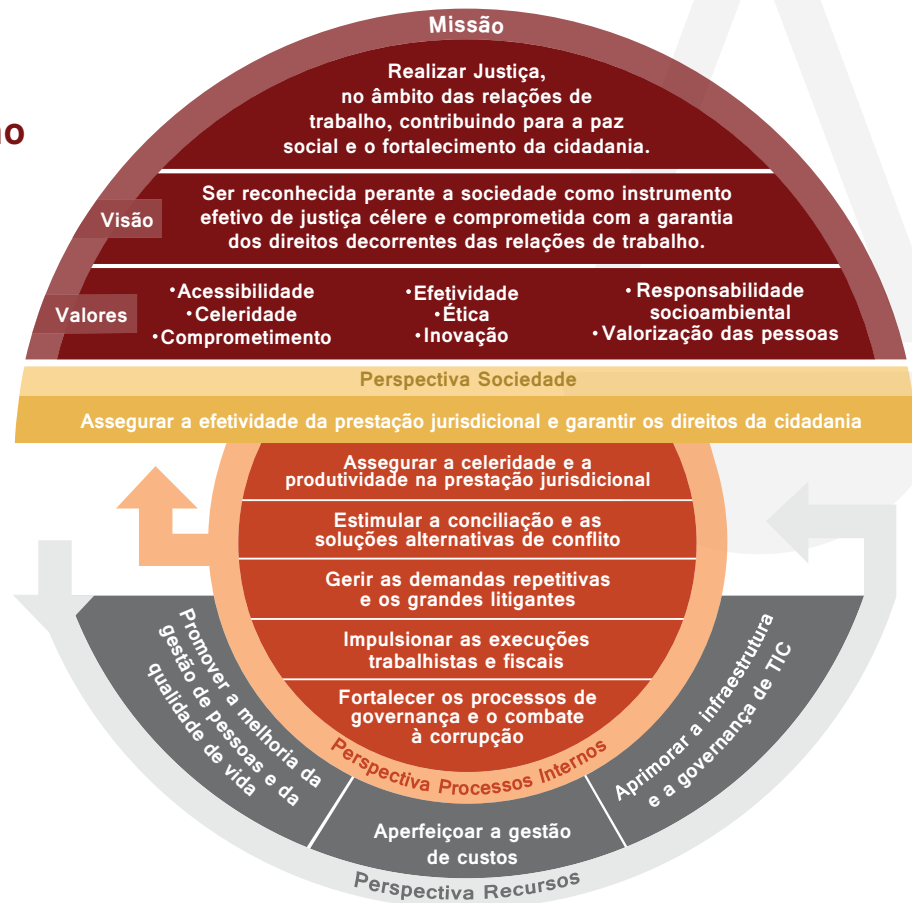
Missão

Realizar Justiça, no âmbito das relações de trabalho, contribuindo para a paz social e o fortalecimento da cidadania.

Visão

Ser reconhecida perante a sociedade como instrumento efetivo de justiça célere e comprometida com a garantia dos direitos decorrentes das relações de trabalho.

Valores

•Acessibilidade
•Celeridade
•Comprometimento

•Efetividade
•Ética
•Inovação

• Responsabilidade socioambiental
• Valorização das pessoas

Perspectiva Sociedade

Assegurar a efetividade da prestação jurisdicional e garantir os direitos da cidadania

Assegurar a celeridade e a produtividade na prestação jurisdicional

Estimular a conciliação e as soluções alternativas de conflito

Gerir as demandas repetitivas e os grandes litigantes

Impulsionar as execuções trabalhistas e fiscais

Fortalecer os processos de governança e o combate à corrupção

Perspectiva Processos Internos

Promover a melhoria da gestão de pessoas e da qualidade de vida

Aperfeiçoar a gestão de custos

Aprimorar a infraestrutura e a governança de TIC

Perspectiva Recursos

no